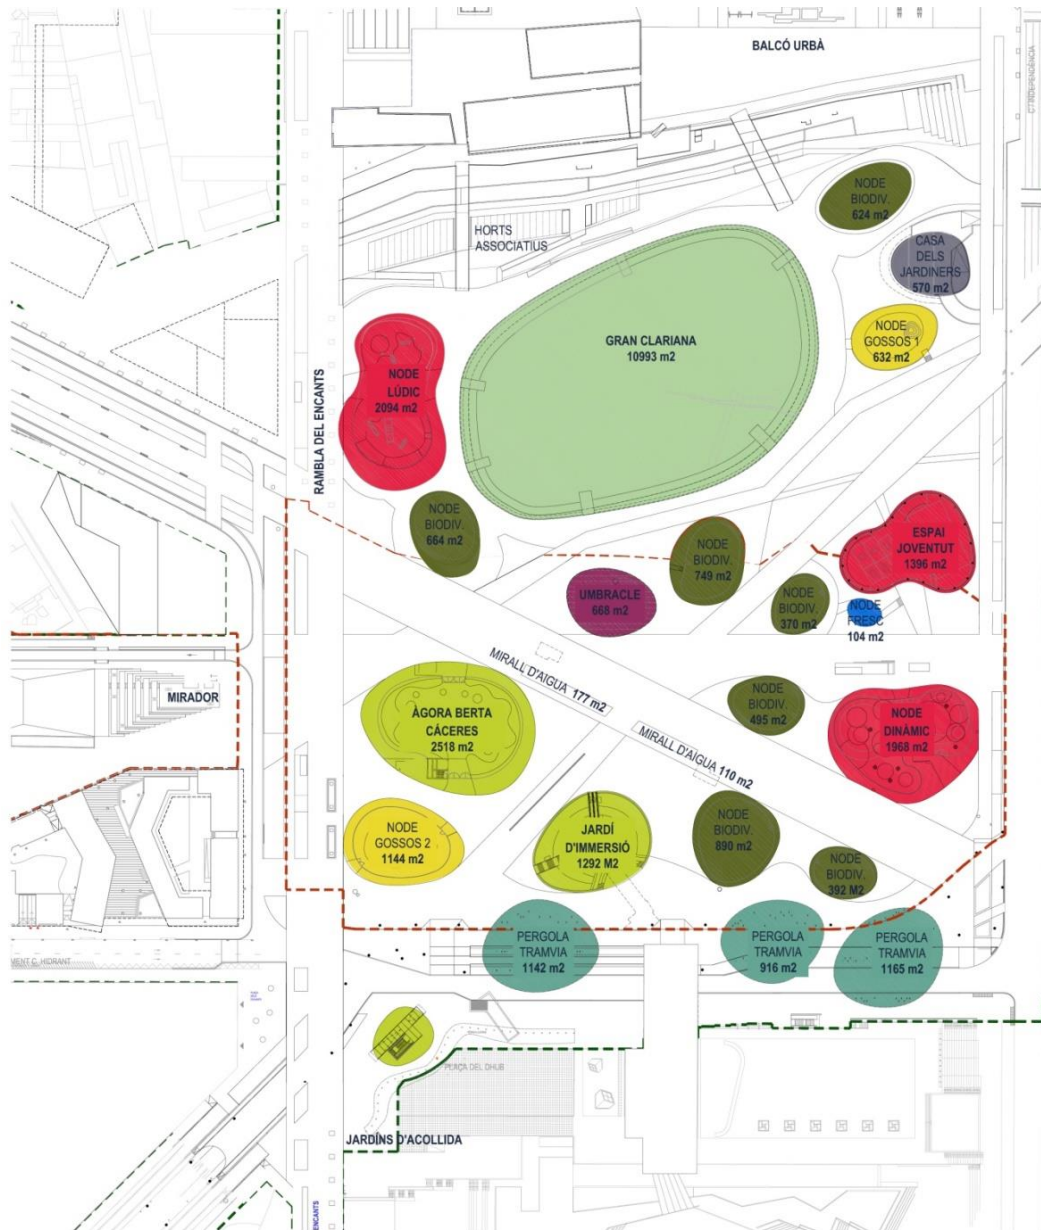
BALCÓ URBÀ

NODE BIODIV. 624 m2

CASA DELS JARDINERS 570 m2

HORTS ASSOCIATIUS

GRAN CLARIANA 10993 m2

NODE GOSSOS 1 632 m2

NODE LÚDIC 2094 m2

RAMBLA DEL ENCANTS

NODE BIODIV. 664 m2

NODE BIODIV. 749 m2

ESPAI JOVENTUT 1396 m2

UMBRACLE 668 m2

NODE BIODIV. 370 m2

NODE FRESC 104 m2

MIRALL D'AIGUA 177 m2

MIRADOR

ÀGORA BERTA CÀCERES 2518 m2

NODE BIODIV. 495 m2

NODE DINÀMIC 1968 m2

MIRALL D'AIGUA 110 m2

NODE BIODIV. 890 m2

NODE GOSSOS 2 1144 m2

JARDÍ D'IMMERSIÓ 1292 M2

NODE BIODIV. 392 M2

PERGOLA TRAMVIA 1142 m2

PERGOLA TRAMVIA 916 m2

PERGOLA TRAMVIA 1165 m2

VENT C. HIDRANT

PLAÇA DEL DHUB

JARDINS D'ACOLLIDA

ENCANTS